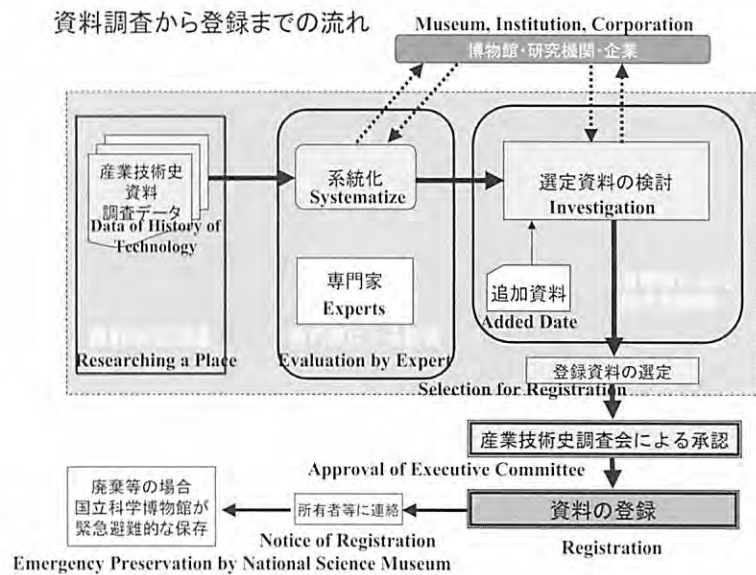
資料調査から登録までの流れ

Museum, Institution, Corporation
博物館・研究機関・企業

産業技術史
資料
調査データ
Data of History of Technology

Researching a Place

系統化
Systematize

専門家
Experts

Evaluation by Expert

選定資料の検討
Investigation

追加資料
Added Date

登録資料の選定
Selection for Registration

産業技術史調査会による承認
Approval of Executive Committee

資料の登録
Registration

所有者等に連絡
Notice of Registration

廃棄等の場合
国立科学博物館が
緊急避難的な保存
Emergency Preservation by National Science Museum